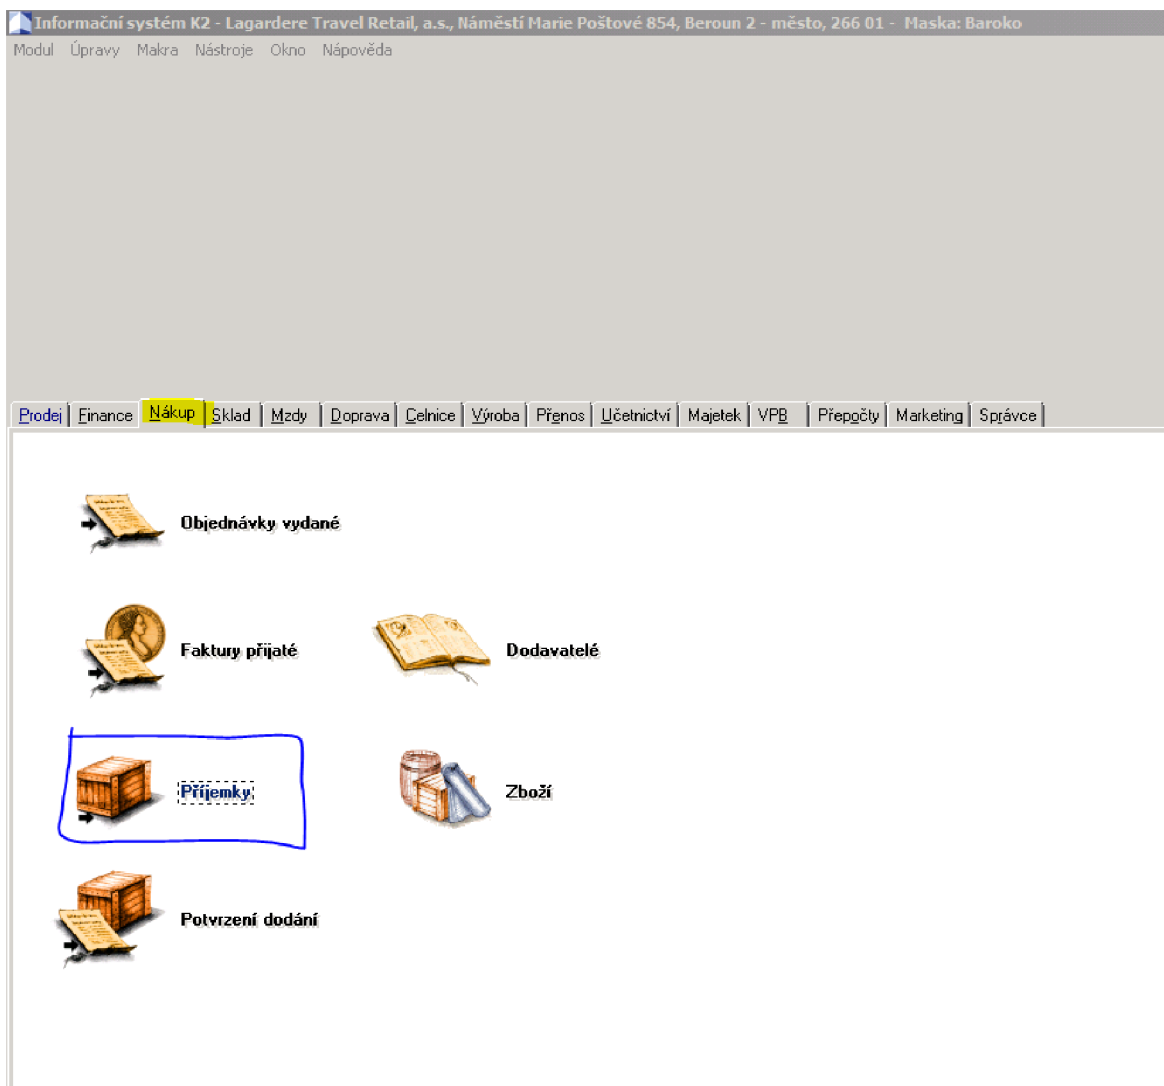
Informační systém K2 - Lagardere Travel Retail, a.s., Náměstí Marie Poštové 854, Beroun 2 - město, 266 01 - Maska: Baroko

Modul Úpravy Makra Nástroje Okno Nápověda

Prodej | Finance | Nákup | Sklad | Mzdy | Doprava | Celnice | Výroba | Přenos | Účetnictví | Majetek | VPB | Přepočty | Marketing | Správce

Objednávky vydané

Faktury přijaté

Dodavatelé

Příjemky

Zboží

Potvrzení dodání